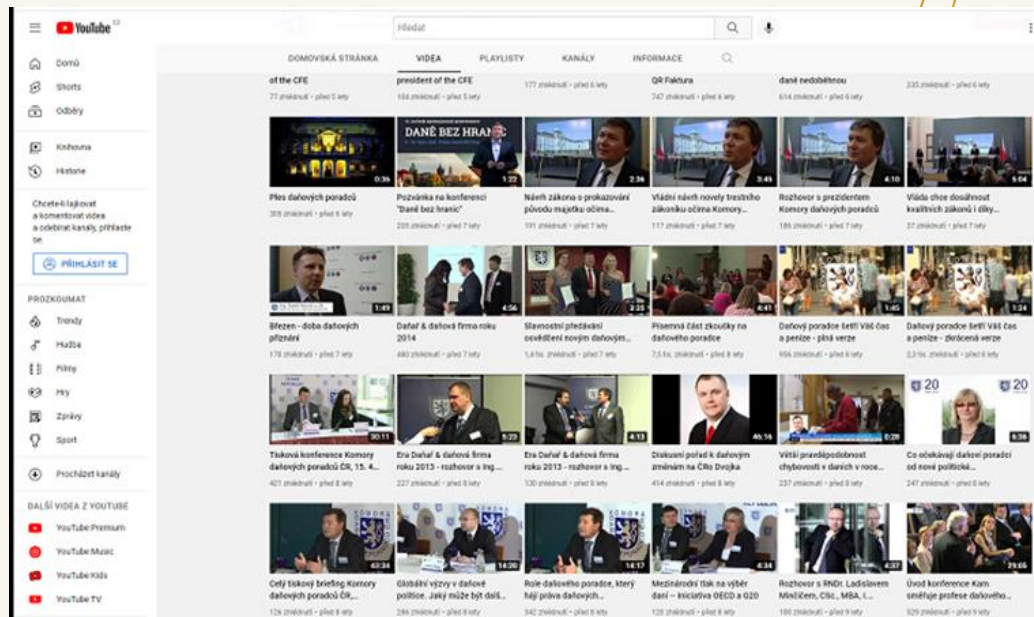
YouTube CZ

Hledat

Domů
Shorts
Odběry
Knihovna
Historie

Chcete-li lajkovat a komentovat videa a odebírat kanály, přihlaste se.

PŘIHLÁSIT SE

PROZKOUMAT
Trendy
Hudba
Filmy
Hry
Zprávy
Sport

Procházet kanály

DALŠÍ VIDEA Z YOUTUBE
YouTube Premium
YouTube Music
YouTube Kids
YouTube TV

DOMOVSKÁ STRÁNKA  VIDEA  PLAYLISTY  KANÁLY  INFORMACE

of the CFE
77 zhlédnutí • před 5 lety

president of the CFE
164 zhlédnutí • před 5 lety

177 zhlédnutí • před 6 lety

QR Faktura
747 zhlédnutí • před 6 lety

daně nedoběhnou
614 zhlédnutí • před 6 lety

233 zhlédnutí • před 6 lety

0:36
Ples daňových poradců
305 zhlédnutí • před 6 lety

DANĚ BEZ HRANIC
1:22
Pozvánka na konferenci "Daně bez hranic"
285 zhlédnutí • před 7 lety

2:36
Návrh zákona o prokazování původu majetku očima...
191 zhlédnutí • před 7 lety

3:45
Vládní návrh novely trestního zákoníku očima Komory...
117 zhlédnutí • před 7 lety

4:10
Rozhovor s prezidentem Komory daňových poradců
186 zhlédnutí • před 7 lety

5:04
Vláda chce dosáhnout kvalitních zákonů i díky...
37 zhlédnutí • před 7 lety

1:49
Březen - doba daňových přiznání
178 zhlédnutí • před 7 lety

4:56
Daňař & daňová firma roku 2014
480 zhlédnutí • před 7 lety

3:35
Slavnostní předávání osvědčení novým daňovým...
1,6 tis. zhlédnutí • před 7 lety

4:47
Písemná část zkoušky na daňového poradce
7,5 tis. zhlédnutí • před 8 lety

1:45
Daňový poradce šetří Váš čas a peníze - plná verze
956 zhlédnutí • před 8 lety

1:24
Daňový poradce šetří Váš čas a peníze - zkrácená verze
2,3 tis. zhlédnutí • před 8 lety

30:11
Tisková konference Komory daňových poradců ČR, 15. 4...
421 zhlédnutí • před 8 lety

5:23
Era Daňař & daňová firma roku 2013 - rozhovor s Ing...
227 zhlédnutí • před 8 lety

4:13
Era Daňař & daňová firma roku 2013 - rozhovor s Ing...
130 zhlédnutí • před 8 lety

46:56
Diskusní pořad k daňovým změnám na ČRo Dvojka
414 zhlédnutí • před 8 lety

0:28
Větší pravděpodobnost chybovosti v daních v roce...
237 zhlédnutí • před 8 lety

20
6:36
Co očekávají daňoví poradci od nové politické...
247 zhlédnutí • před 8 lety

43:34
Celý tiskový briefing Komory daňových poradců ČR,...
124 zhlédnutí • před 8 lety

14:20
Globální výzvy v daňové politice. Jaký může být další...
286 zhlédnutí • před 8 lety

4:34
Role daňového poradce, který hájí práva daňových...
342 zhlédnutí • před 8 lety

14:17
Mezinárodní tlak na výběr daní – iniciativa OECD a G20
128 zhlédnutí • před 8 lety

4:37
Rozhovor s RNDr. Ladislavem Minčičem, CSc., MBA, I...
180 zhlédnutí • před 9 lety

29:06
Úvod konference Kam směřuje profese daňového...
529 zhlédnutí • před 9 lety